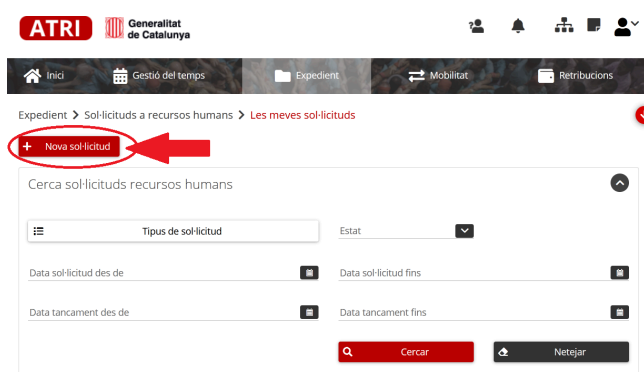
ATRI Generalitat de Catalunya

Inici Gestió del temps Expedient Mobilitat Retribucions

Expedient > Sol·licituds a recursos humans > Les meves sol·licituds

+ Nova sol·licitud

Cerca sol·licituds recursos humans

Tipus de sol·licitud

Estat

Data sol·licitud des de

Data sol·licitud fins

Data tancament des de

Data tancament fins

Cercar

Netejar